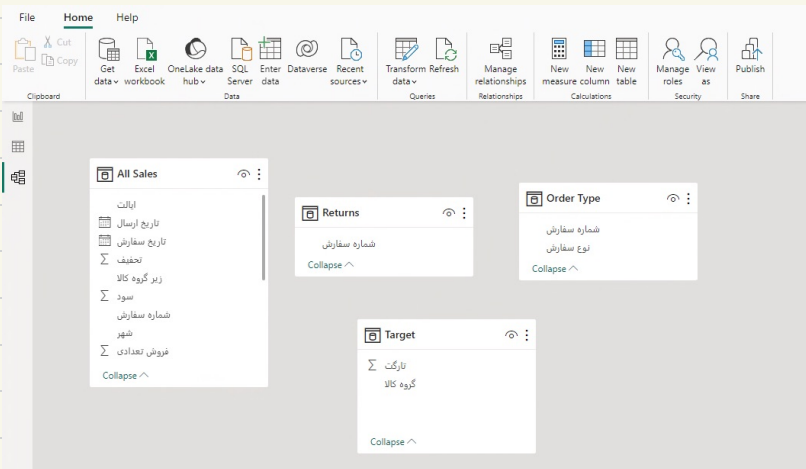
File Home Help

Paste Cut Copy
Clipboard

Get data Excel workbook OneLake data hub SQL Server Enter data Dataverse Recent sources
Data

Transform data Refresh
Queries

Manage relationships
Relationships

New measure New column New table
Calculations

Manage roles View as
Security

Publish
Share

All Sales
ایالت
تاریخ ارسال
تاریخ سفارش
تخفیف
زیر گروه کالا
سود
شماره سفارش
شهر
فروش تعدادی
Collapse

Returns
شماره سفارش
Collapse

Order Type
شماره سفارش
نوع سفارش
Collapse

Target
تارگت
گروه کالا
Collapse